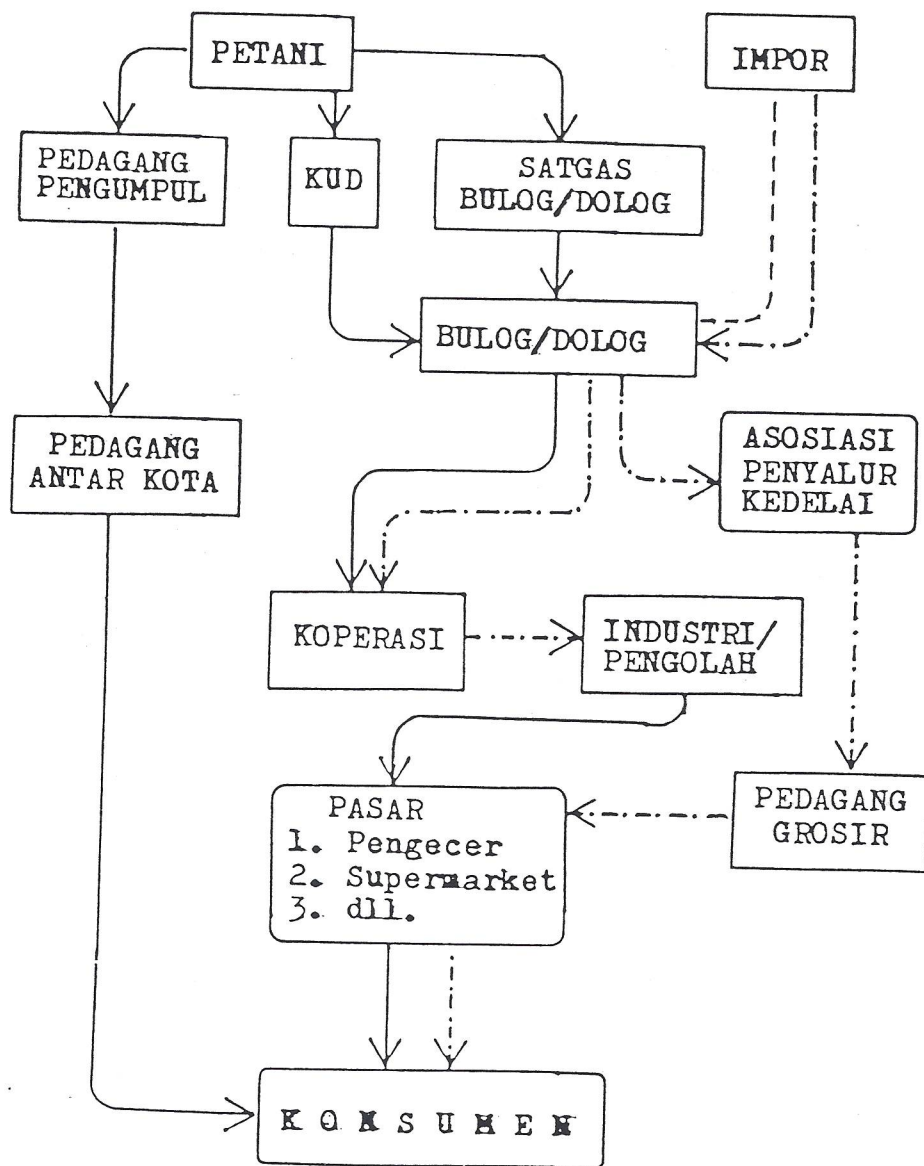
PETANI

IMPOR

PEDAGANG PENGUMPUL

KUD

SATGAS BULOG/DOLOG

BULOG/DOLOG

PEDAGANG ANTAR KOTA

ASOSIASI PENYALUR KEDELAI

KOPERASI

INDUSTRI/ PENGOLAH

PASAR
1. Pengecer
2. Supermarket
3. dll.

PEDAGANG GROSIR

K O N S U M E N